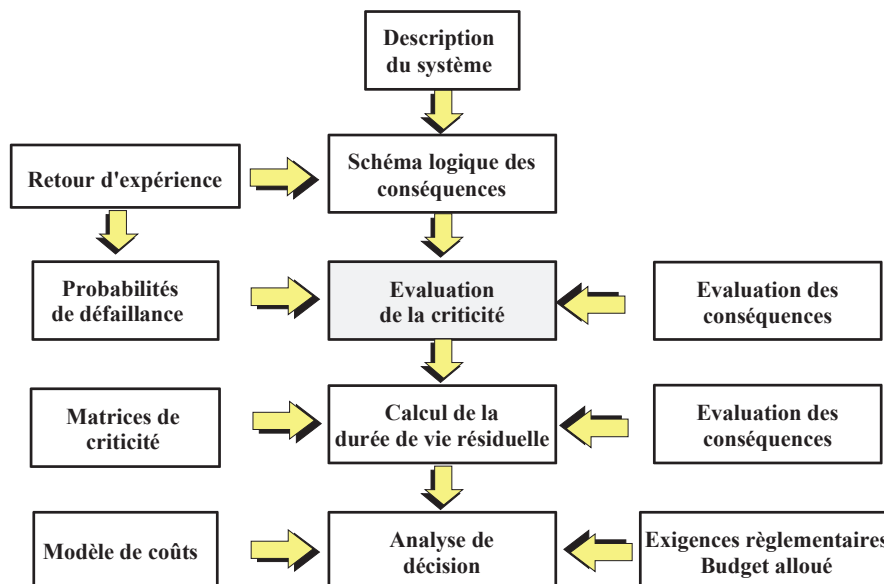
Description du système

Retour d'expérience

Schéma logique des conséquences

Probabilités de défaillance

Evaluation de la criticité

Evaluation des conséquences

Matrices de criticité

Calcul de la durée de vie résiduelle

Evaluation des conséquences

Modèle de coûts

Analyse de décision

Exigences règlementaires Budget alloué